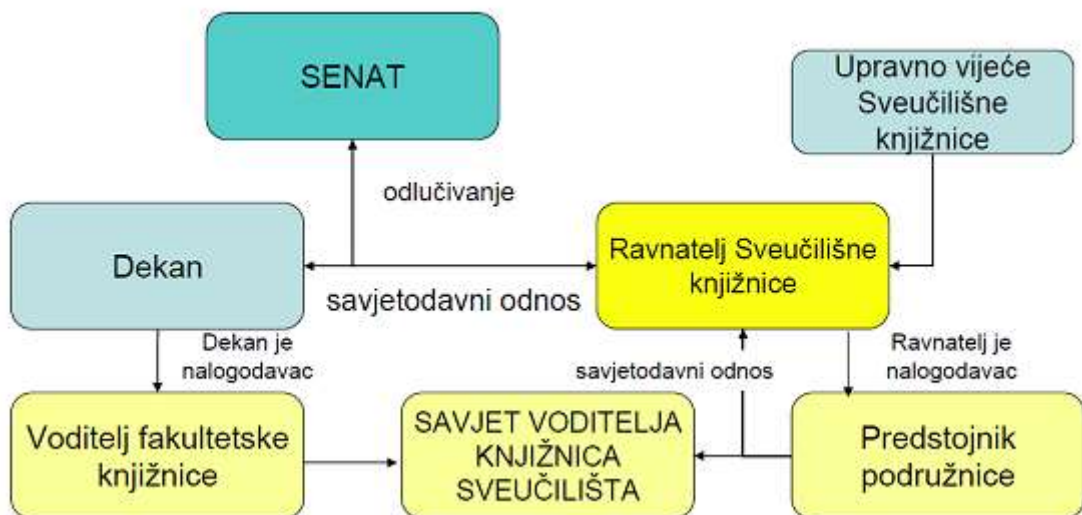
SENAT

Upravno vijeće Sveučilišne knjižnice

odlučivanje

Dekan

Ravnatelj Sveučilišne knjižnice

savjetodavni odnos

Dekan je nalogodavac

savjetodavni odnos

Ravnatelj je nalogodavac

Voditelj fakultetske knjižnice

SAVJET VODITELJA KNJIŽNICA SVEUČILIŠTA

Predstojnik podružnice